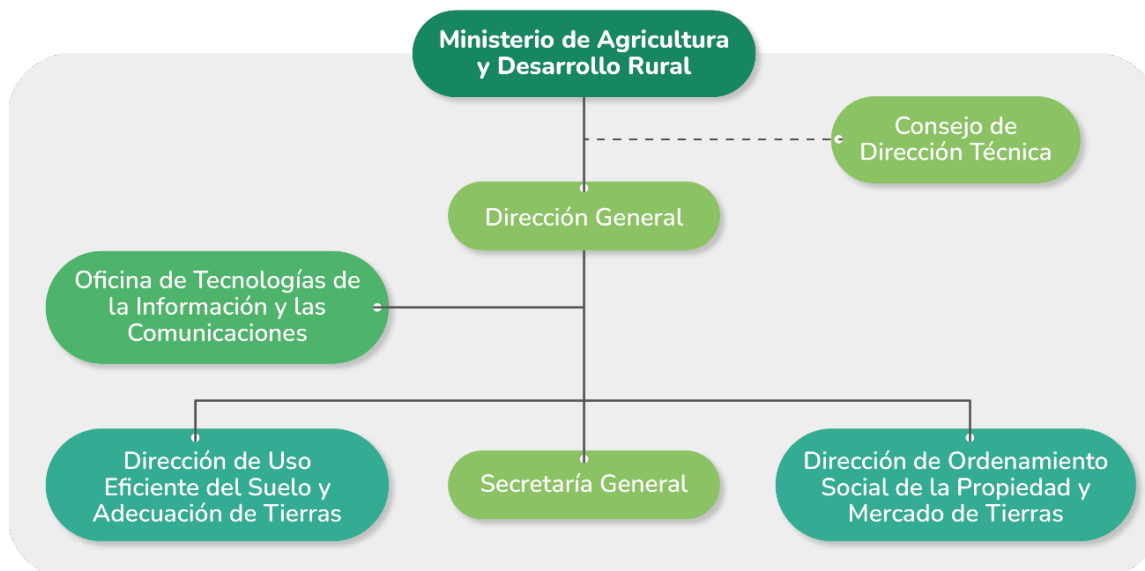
Ministerio de Agricultura y Desarrollo Rural

Consejo de Dirección Técnica

Dirección General

Oficina de Tecnologías de la Información y las Comunicaciones

Dirección de Uso Eficiente del Suelo y Adecuación de Tierras

Secretaría General

Dirección de Ordenamiento Social de la Propiedad y Mercado de Tierras